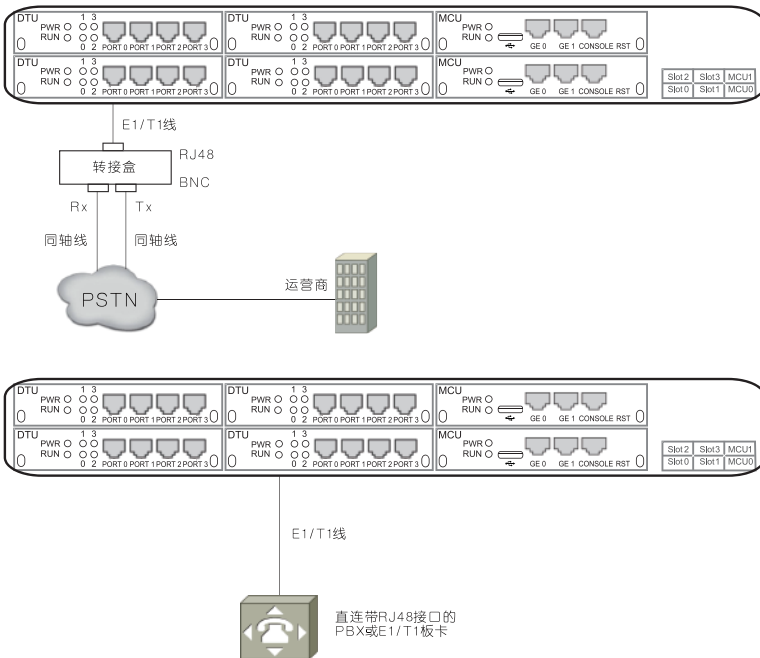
DTU PWR RUN 1 3 0 2 PORT 0 PORT 1 PORT 2 PORT 3
DTU PWR RUN 1 3 0 2 PORT 0 PORT 1 PORT 2 PORT 3
MCU PWR RUN GE 0 GE 1 CONSOLE RST
DTU PWR RUN 1 3 0 2 PORT 0 PORT 1 PORT 2 PORT 3
DTU PWR RUN 1 3 0 2 PORT 0 PORT 1 PORT 2 PORT 3
MCU PWR RUN GE 0 GE 1 CONSOLE RST

| Slot2 | Slot3 | MCU1 |
|---|---|---|
| Slot0 | Slot1 | MCU0 |

E1/T1线
转接盒
RJ48
BNC
Rx
Tx
同轴线
同轴线
PSTN
运营商

DTU PWR RUN 1 3 0 2 PORT 0 PORT 1 PORT 2 PORT 3
DTU PWR RUN 1 3 0 2 PORT 0 PORT 1 PORT 2 PORT 3
MCU PWR RUN GE 0 GE 1 CONSOLE RST
DTU PWR RUN 1 3 0 2 PORT 0 PORT 1 PORT 2 PORT 3
DTU PWR RUN 1 3 0 2 PORT 0 PORT 1 PORT 2 PORT 3
MCU PWR RUN GE 0 GE 1 CONSOLE RST

| Slot2 | Slot3 | MCU1 |
|---|---|---|
| Slot0 | Slot1 | MCU0 |

E1/T1线
直连带RJ48接口的 PBX或E1/T1板卡